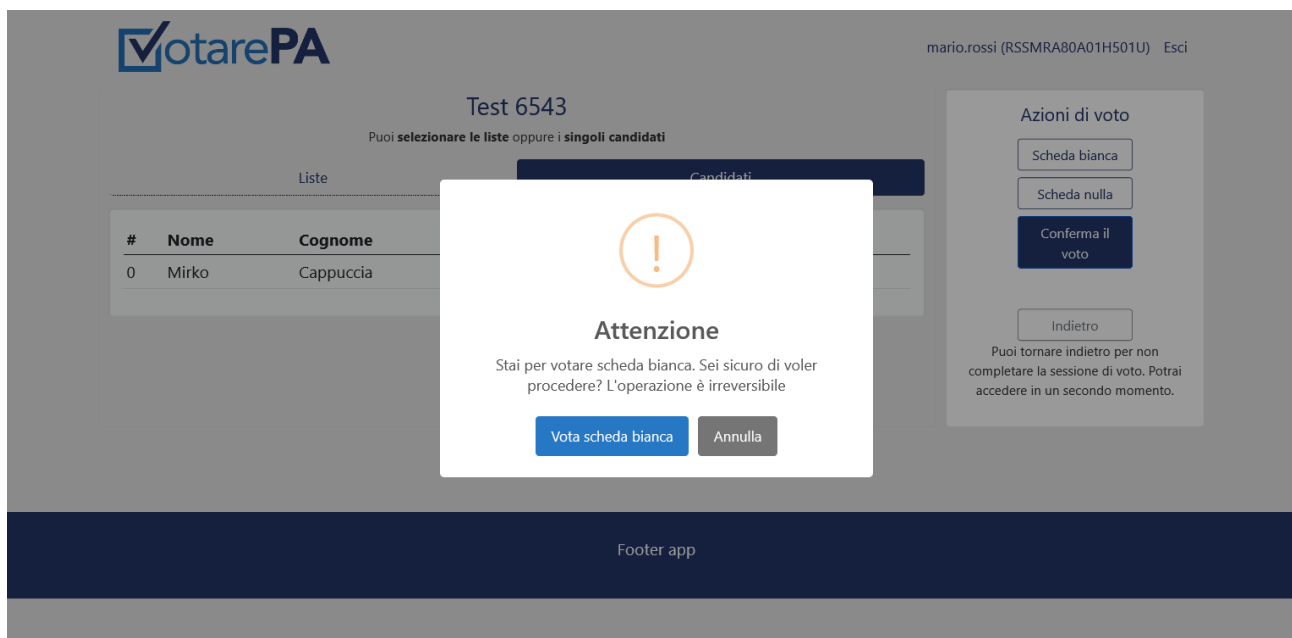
VotarePA

mario.rossi (RSSMRA80A01H501U) Esci

Test 6543

Puoi **selezionare le liste** oppure i **singoli candidati**

Liste

Candidati

| # | Nome | Cognome |
|---|---|---|
| 0 | Mirko | Cappuccia |

Azioni di voto

Scheda bianca

Scheda nulla

Conferma il voto

Indietro

Puoi tornare indietro per non completare la sessione di voto. Potrai accedere in un secondo momento.

!

Attenzione

Stai per votare scheda bianca. Sei sicuro di voler procedere? L'operazione è irreversibile

Vota scheda bianca

Annulla

Footer app